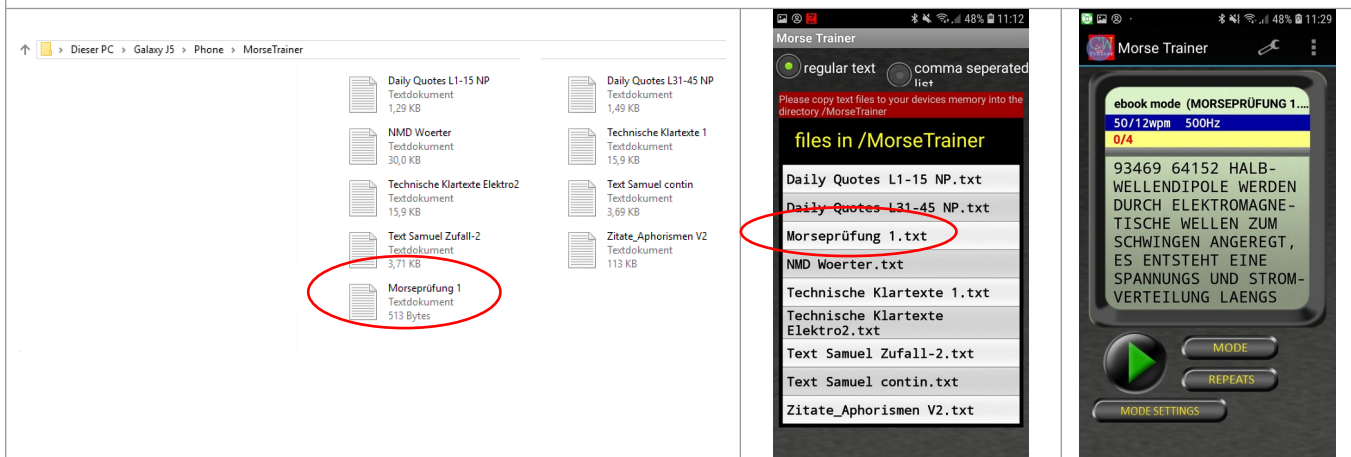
Dieser PC > Galaxy J5 > Phone > MorseTrainer

Daily Quotes L1-15 NP
Textdokument
1,29 KB

Daily Quotes L31-45 NP
Textdokument
1,49 KB

NMD Woerter
Textdokument
30,0 KB

Technische Klartexte 1
Textdokument
15,9 KB

Technische Klartexte Elektro2
Textdokument
15,9 KB

Text Samuel contin
Textdokument
3,69 KB

Text Samuel Zufall-2
Textdokument
3,71 KB

Zitate_Aphorismen V2
Textdokument
113 KB

Morseprüfung 1
Textdokument
513 Bytes

48% 11:12
Morse Trainer
regular text
comma seperated list
Please copy text files to your devices memory into the directory /MorseTrainer
files in /MorseTrainer
Daily Quotes L1-15 NP.txt
Daily Quotes L31-45 NP.txt
Morseprüfung 1.txt
NMD Woerter.txt
Technische Klartexte 1.txt
Technische Klartexte Elektro2.txt
Text Samuel Zufall-2.txt
Text Samuel contin.txt
Zitate_Aphorismen V2.txt

48% 11:29
Morse Trainer
ebook mode (MORSEPRÜFUNG 1....
50/12wpm 500Hz
0/4
93469 64152 HALBWELLENDIPOLE WERDEN DURCH ELEKTROMAGNETISCHE WELLEN ZUM SCHWINGEN ANGEREGT, ES ENTSTEHT EINE SPANNUNGS UND STROMVERTEILUNG LAENGS
MODE
REPEATS
MODE SETTINGS